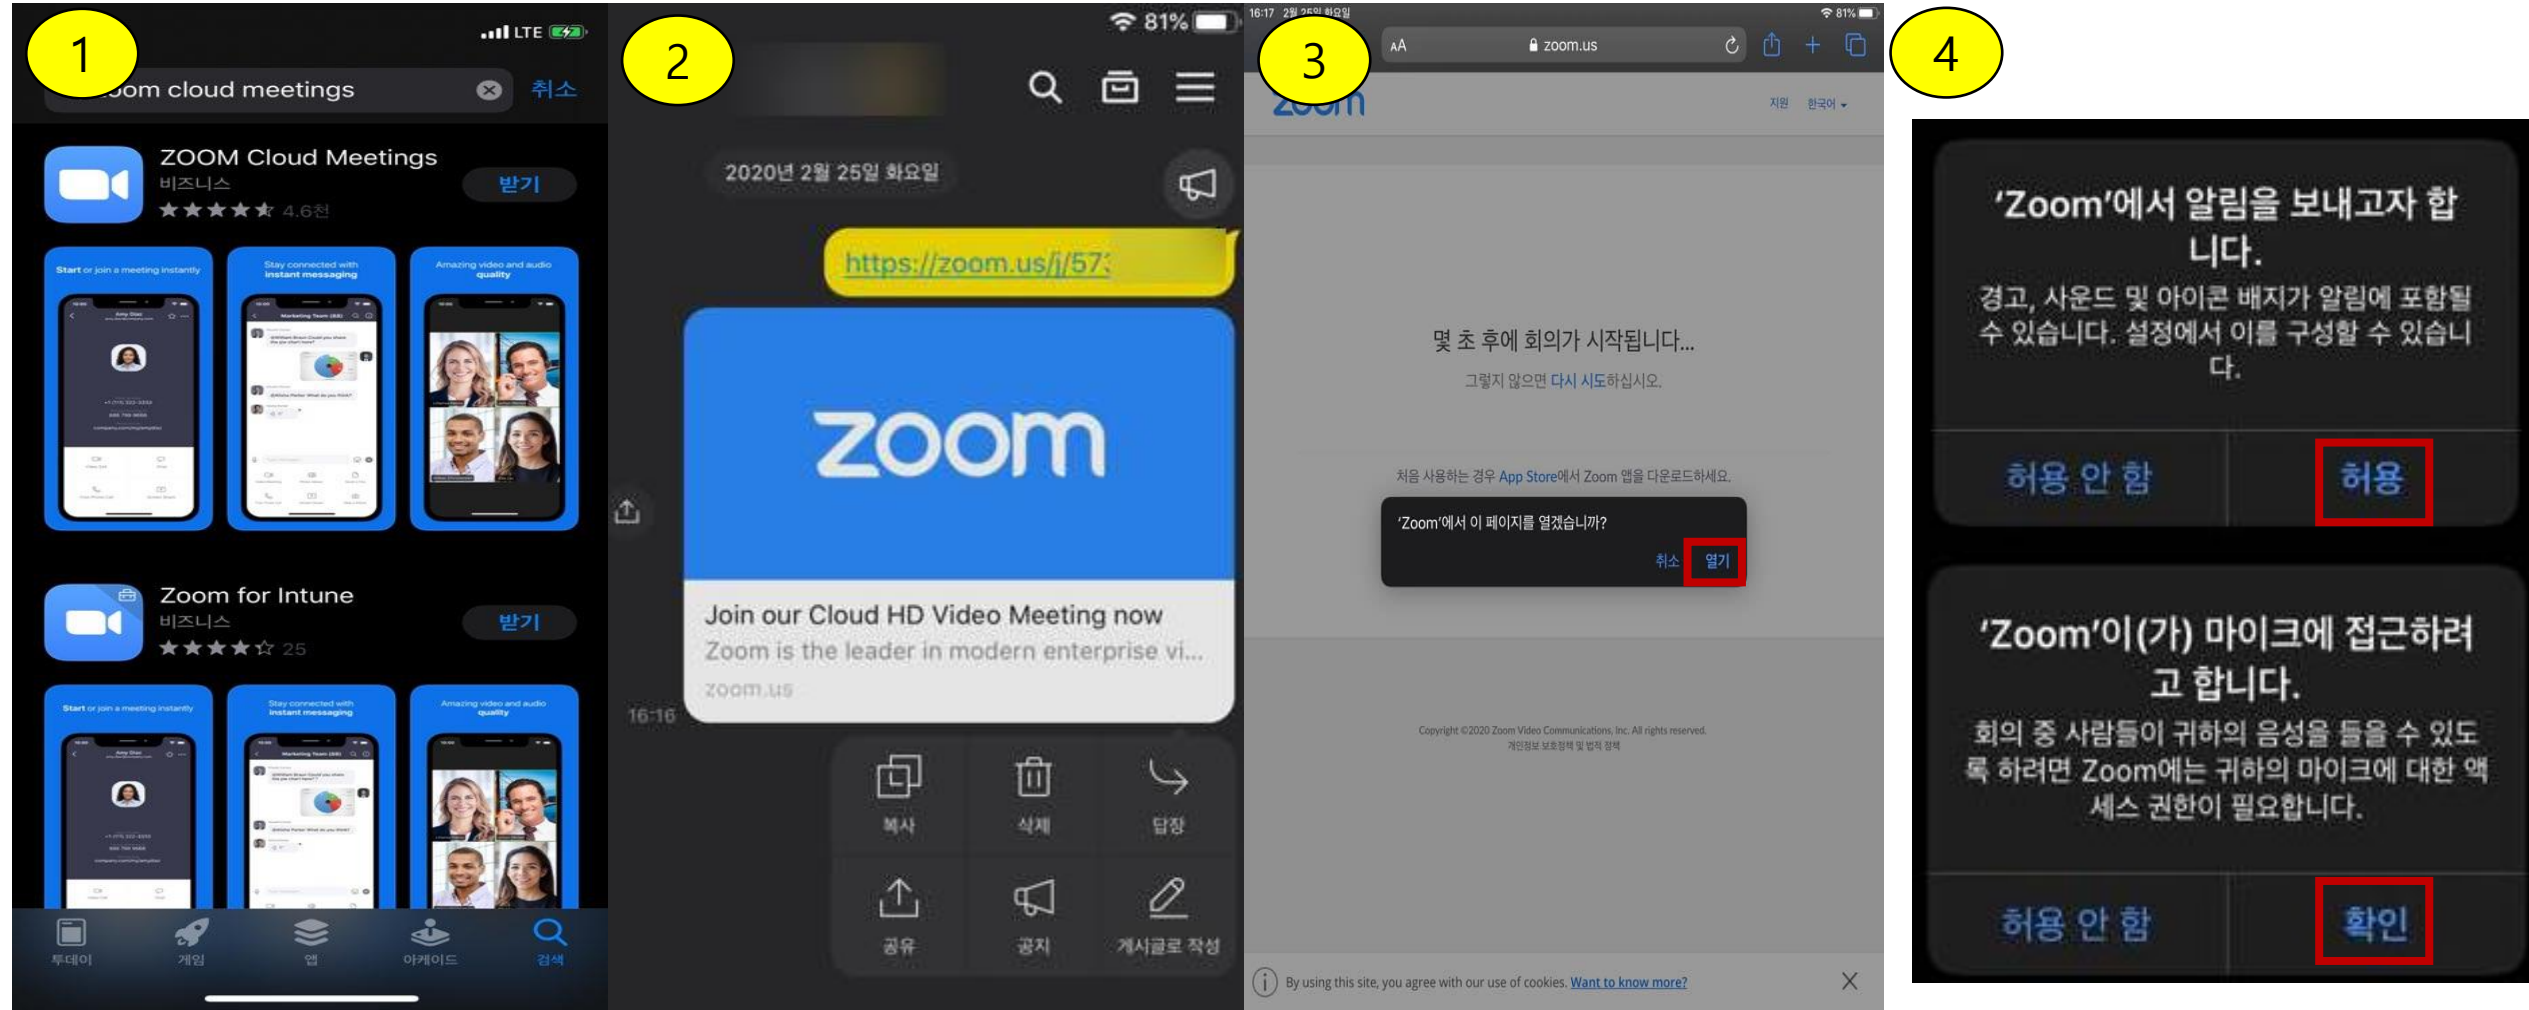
1

LTE

om cloud meetings

취소

ZOOM Cloud Meetings
비즈니스
★★★★★ 4.6천
받기

Start or join a meeting instantly

Stay connected with instant messaging

Amazing video and audio quality

Zoom for Intune
비즈니스
★★★★☆ 25
받기

Start or join a meeting instantly

Stay connected with instant messaging

Amazing video and audio quality

투데이 게임 앱 아케이드 검색

2

81%

2020년 2월 25일 화요일

https://zoom.us/j/57:

zoom

Join our Cloud HD Video Meeting now
Zoom is the leader in modern enterprise vi...
zoom.us

16:16

복사 삭제 답장
공유 공지 게시글로 작성

3

16:17 2월 25일 화요일

81%

AA zoom.us

zoom

지원 한국어

몇 초 후에 회의가 시작됩니다...
그렇지 않으면 다시 시도하십시오.

처음 사용하는 경우 App Store에서 Zoom 앱을 다운로드하세요.

'Zoom'에서 이 페이지를 열겠습니까?
취소 열기

Copyright ©2020 Zoom Video Communications, Inc. All rights reserved.
개인정보 보호정책 및 법적 정책

By using this site, you agree with our use of cookies. Want to know more?

4

'Zoom'에서 알림을 보내고자 합니다.
경고, 사운드 및 아이콘 배지가 알림에 포함될 수 있습니다. 설정에서 이를 구성할 수 있습니다.
허용 안 함 허용

'Zoom'이(가) 마이크에 접근하려고 합니다.
회의 중 사람들이 귀하의 음성을 들을 수 있도록 하려면 Zoom에는 귀하의 마이크에 대한 액세스 권한이 필요합니다.
허용 안 함 확인